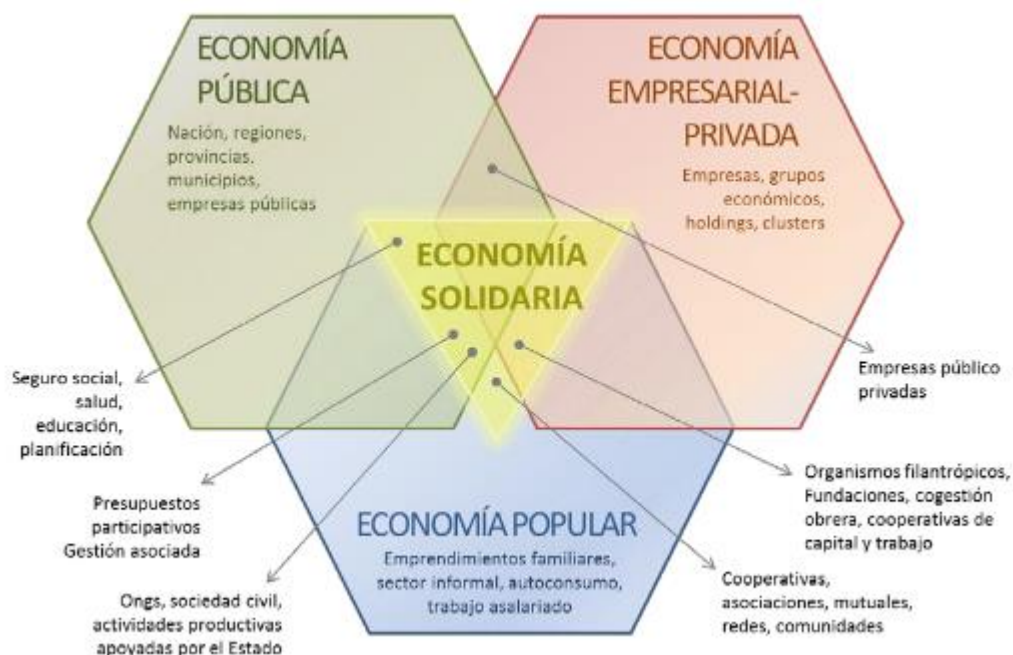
ECONOMÍA PÚBLICA
Nación, regiones, provincias, municipios, empresas públicas

ECONOMÍA EMPRESARIAL-PRIVADA
Empresas, grupos económicos, holdings, clusters

ECONOMÍA SOLIDARIA

Seguro social, salud, educación, planificación

Empresas público privadas

Organismos filantrópicos, Fundaciones, cogestión obrera, cooperativas de capital y trabajo

Presupuestos participativos Gestión asociada

ECONOMÍA POPULAR
Emprendimientos familiares, sector informal, autoconsumo, trabajo asalariado

Cooperativas, asociaciones, mutuales, redes, comunidades

Ongs, sociedad civil, actividades productivas apoyadas por el Estado